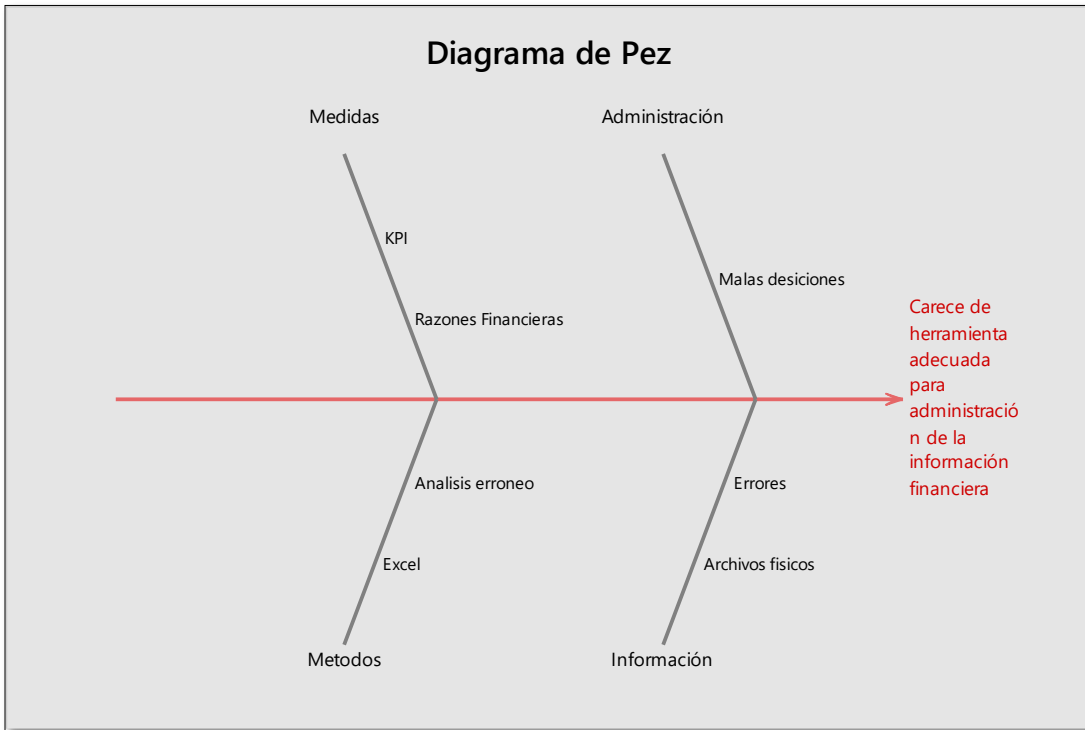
Diagrama de Pez

Medidas

KPI

Razones Financieras

Administración

Malas desiciones

Carece de herramienta adecuada para administració n de la información financiera

Analisis erroneo

Excel

Metodos

Errores

Archivos fisicos

Información